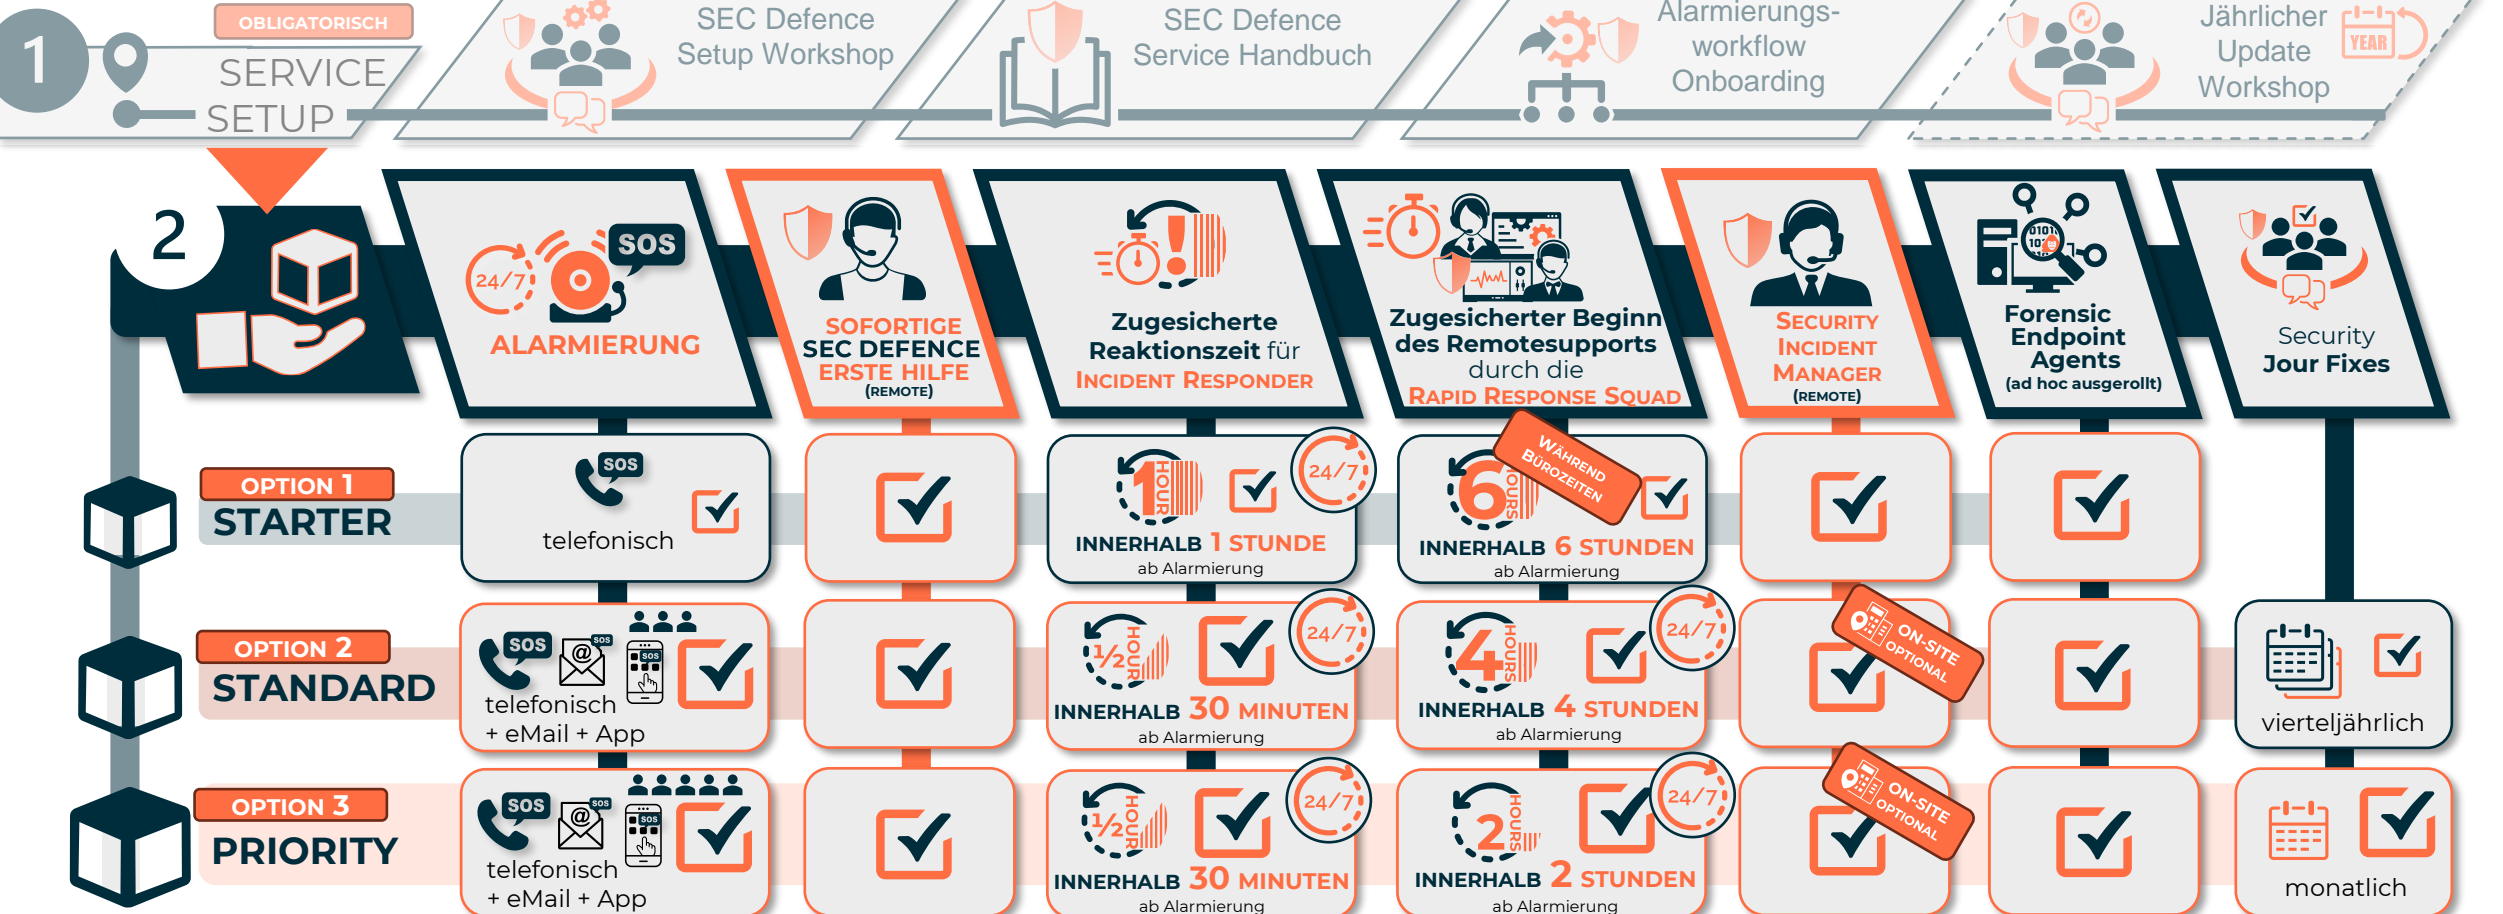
1
OBLIGATORISCH
SERVICE SETUP

SEC Defence Setup Workshop

SEC Defence Service Handbuch

Alarmierungsworkflow Onboarding

Jährlicher Update Workshop
YEAR

2

24/7 SOS
ALARMIERUNG

SOFORTIGE SEC DEFENCE ERSTE HILFE (REMOTE)

Zugesicherte Reaktionszeit für INCIDENT RESPONDER

Zugesicherter Beginn des Remotesupports durch die RAPID RESPONSE SQUAD

SECURITY INCIDENT MANAGER (REMOTE)

Forensic Endpoint Agents (ad hoc ausgerollt)

Security Jour Fixes

OPTION 1
STARTER

SOS
telefonisch

1 HOUR
24/7
INNERHALB 1 STUNDE
ab Alarmierung

6 HOURS
WÄHREND BÜROZEITEN
INNERHALB 6 STUNDEN
ab Alarmierung

OPTION 2
STANDARD

SOS
telefonisch + eMail + App

1/2 HOUR
24/7
INNERHALB 30 MINUTEN
ab Alarmierung

4 HOURS
24/7
INNERHALB 4 STUNDEN
ab Alarmierung

ON-SITE OPTIONAL

vierteljährlich

OPTION 3
PRIORITY

SOS
telefonisch + eMail + App

1/2 HOUR
24/7
INNERHALB 30 MINUTEN
ab Alarmierung

2 HOURS
24/7
INNERHALB 2 STUNDEN
ab Alarmierung

ON-SITE OPTIONAL

monatlich